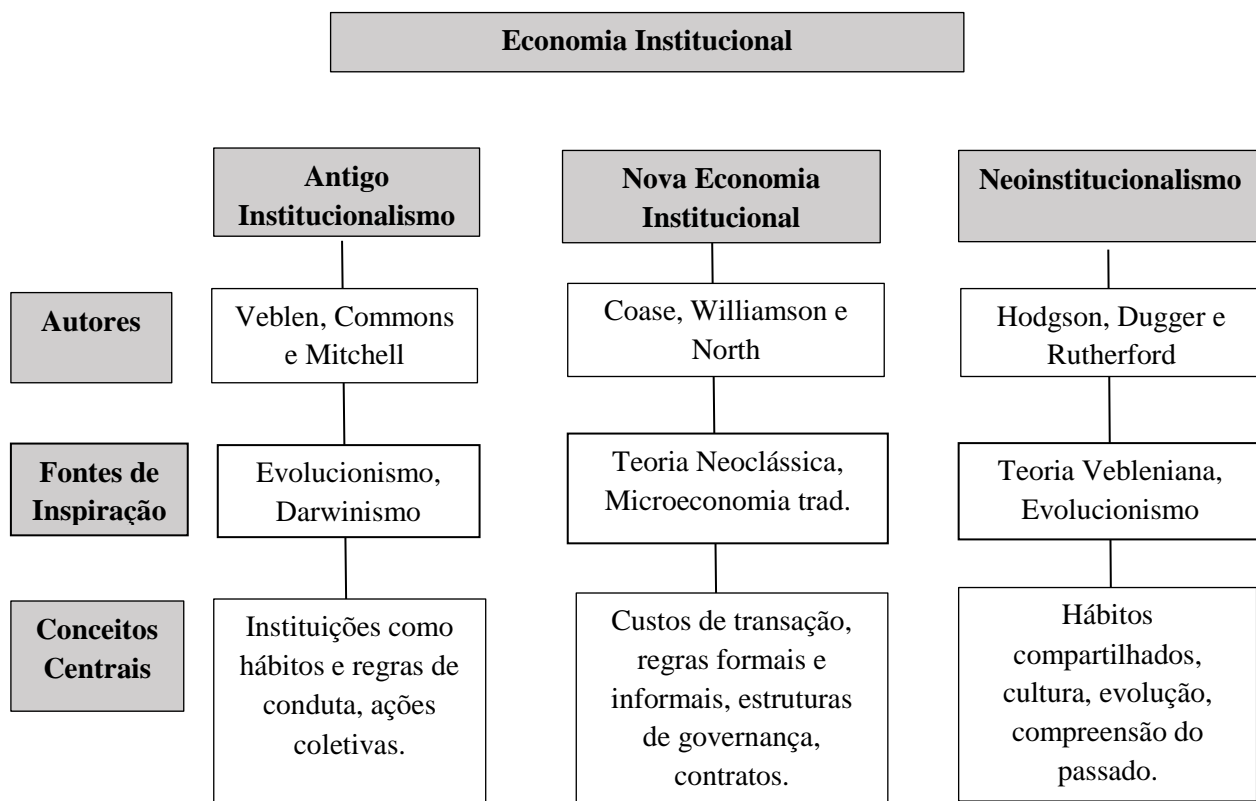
Economia Institucional

| | Antigo Institucionalismo | Nova Economia Institucional | Neoinstitucionalismo |
|---|---|---|---|
| Autores | Veblen, Commons e Mitchell | Coase, Williamson e North | Hodgson, Dugger e Rutherford |
| Fontes de Inspiração | Evolucionismo, Darwinismo | Teoria Neoclássica, Microeconomia trad. | Teoria Vebleniana, Evolucionismo |
| Conceitos Centrais | Instituições como hábitos e regras de conduta, ações coletivas. | Custos de transação, regras formais e informais, estruturas de governança, contratos. | Hábitos compartilhados, cultura, evolução, compreensão do passado. |